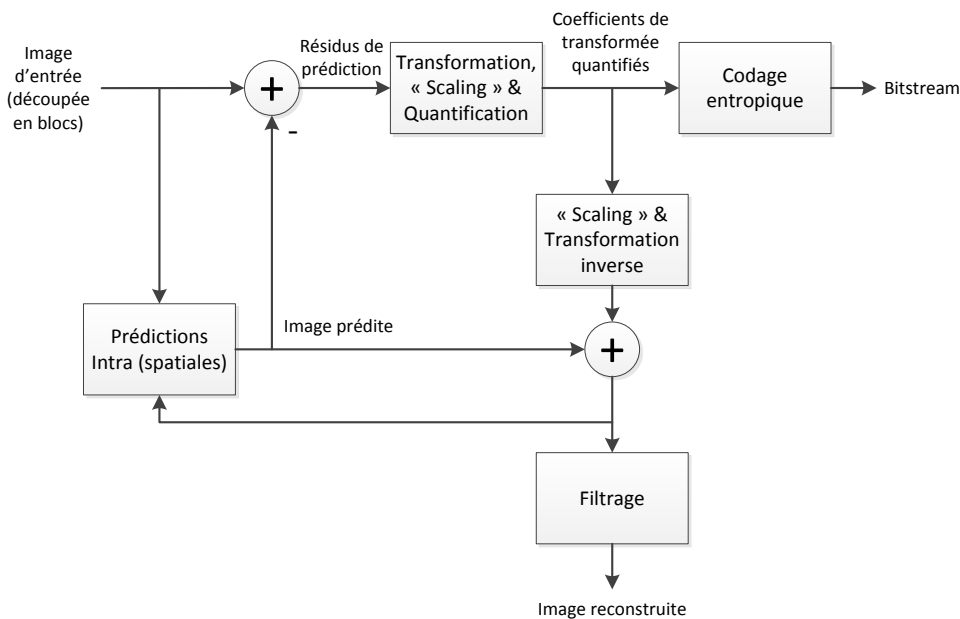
Image d'entrée (découpée en blocs)

Résidus de prédiction

+

-

Transformation, « Scaling » & Quantification

Coefficients de transformée quantifiés

Codage entropique

Bitstream

« Scaling » & Transformation inverse

Prédictions Intra (spatiales)

Image prédite

+

Filtrage

Image reconstruite